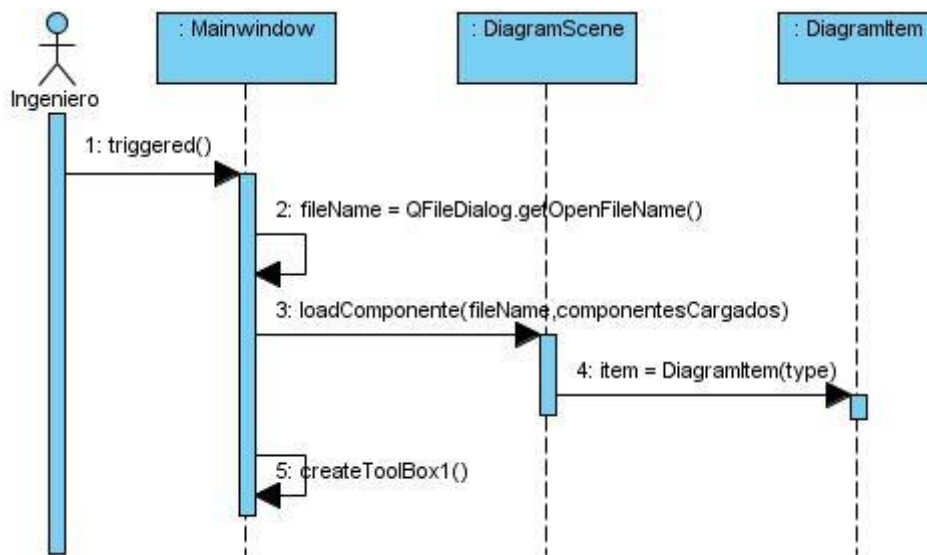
Ingeniero

: Mainwindow

: DiagramScene

: DiagramItem

1: triggered()

2: fileName = QFileDialog.getOpenFileName()

3: loadComponente(fileName,componentesCargados)

4: item = DiagramItem(type)

5: createToolBox1()